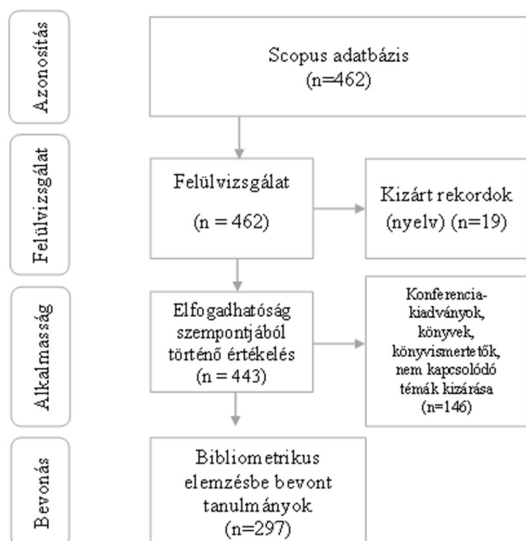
Azonosítás

Scopus adatbázis
(n=462)

Felülvizsgálat

Felülvizsgálat

(n = 462)

Kizárt rekordok

(nyelv) (n=19)

Alkalmasság

Elfogadhatóság szempontjából történő értékelés
(n = 443)

Konferencia-kiadványok, könyvek, könyvismertetők, nem kapcsolódó témák kizárása
(n=146)

Bevonás

Bibliometrikus elemzésbe bevont tanulmányok
(n=297)